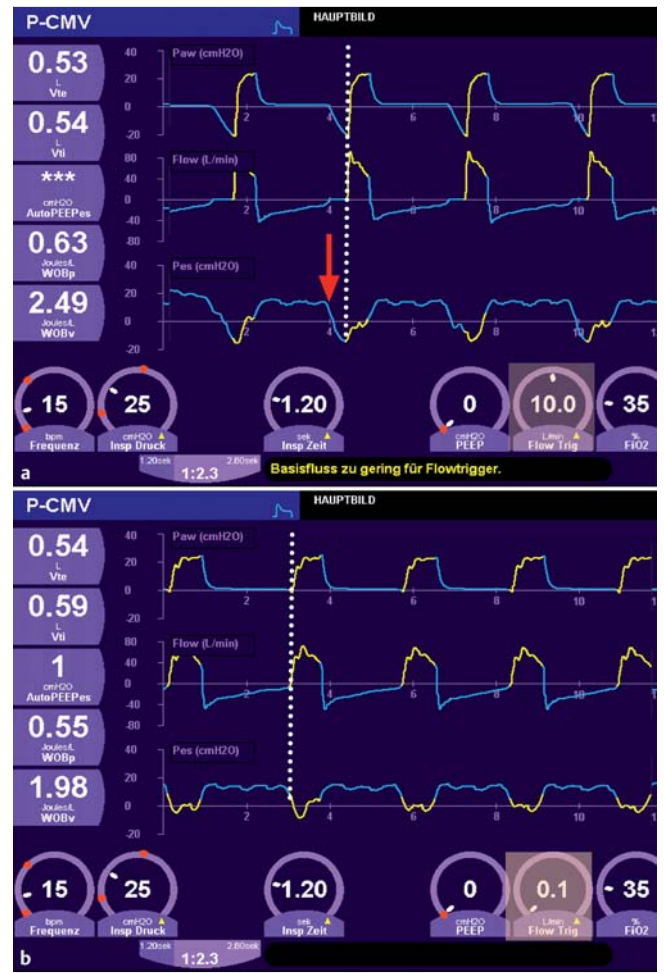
P-CMV
HAUPTBILD

0.53
L
Vte

0.54
L
Vti

***
cmH2O
AutoPEEPes

0.63
Joules/L
WOBp

2.49
Joules/L
WOBv

40
20
0
-20
Paw (cmH2O)
2
4
6
8
10

80
40
0
-40
-80
Flow (L/min)
2
4
6
8
10

40
20
0
-20
Pes (cmH2O)
2
4
6
8
10

15
bpm
Frequenz

25
cmH2O
Insp Druck

1.20
sek
Insp Zeit

0
cmH2O
PEEP

10.0
L/min
Flow Trig

35
%
FiO2

1.20sek
2.80sek
1:2.3

Basisfluss zu gering für Flowtrigger.

a

P-CMV
HAUPTBILD

0.54
L
Vte

0.59
L
Vti

1
cmH2O
AutoPEEPes

0.55
Joules/L
WOBp

1.98
Joules/L
WOBv

40
20
0
-20
Paw (cmH2O)
2
4
6
8
10

80
40
0
-40
-80
Flow (L/min)
2
4
6
8
10

40
20
0
-20
Pes (cmH2O)
2
4
6
8
10

15
bpm
Frequenz

25
cmH2O
Insp Druck

1.20
sek
Insp Zeit

0
cmH2O
PEEP

0.1
L/min
Flow Trig

35
%
FiO2

1.20sek
2.80sek
1:2.3

b